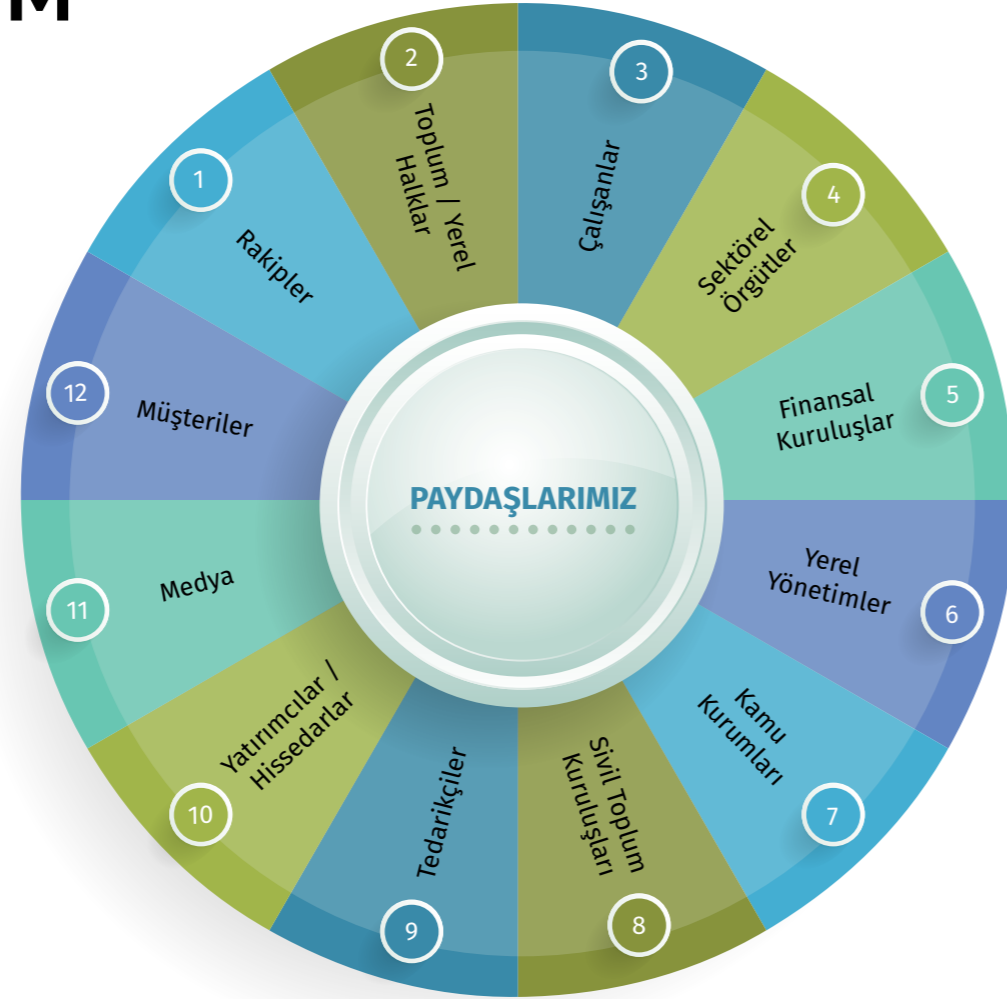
M

PAYDAŞLARIMIZ

1
Rakipler

2
Toplum / Yerel Halklar

3
Çalışanlar

4
Sektörel Örgütler

5
Finansal Kuruluşlar

6
Yerel Yönetimler

7
Kamu Kurumları

8
Sivil Toplum Kuruluşları

9
Tedarikçiler

10
Yatırımcılar / Hissedarlar

11
Medya

12
Müşteriler